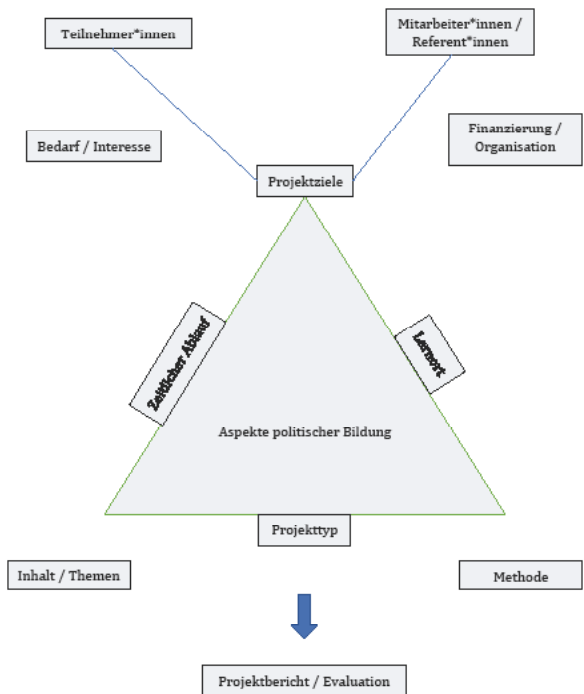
Teilnehmer*innen

Mitarbeiter*innen / Referent*innen

Bedarf / Interesse

Finanzierung / Organisation

Projektziele

Zeitlicher Ablauf

Lernort

Aspekte politischer Bildung

Projekttyp

Inhalt / Themen

Methode

Projektbericht / Evaluation